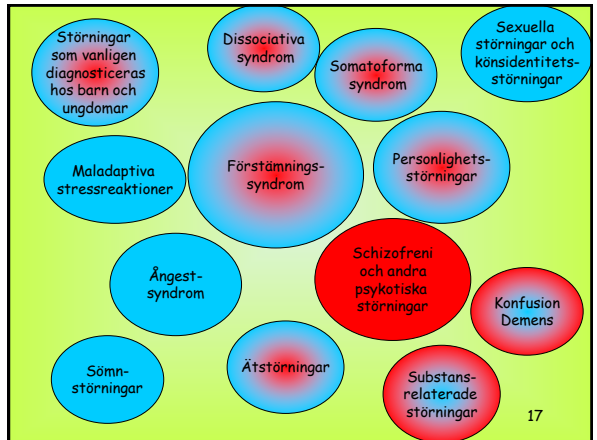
Störningar som vanligen diagnosticeras hos barn och ungdomar

Dissociativa syndrom

Somatoforma syndrom

Sexuella störningar och könsidentitets-störningar

Maladaptiva stressreaktioner

Förstämnings-syndrom

Personlighets-störningar

Schizofreni och andra psykotiska störningar

Ångest-syndrom

Konfusion Demens

Sömn-störningar

Ätstörningar

Substans-relaterade störningar

17